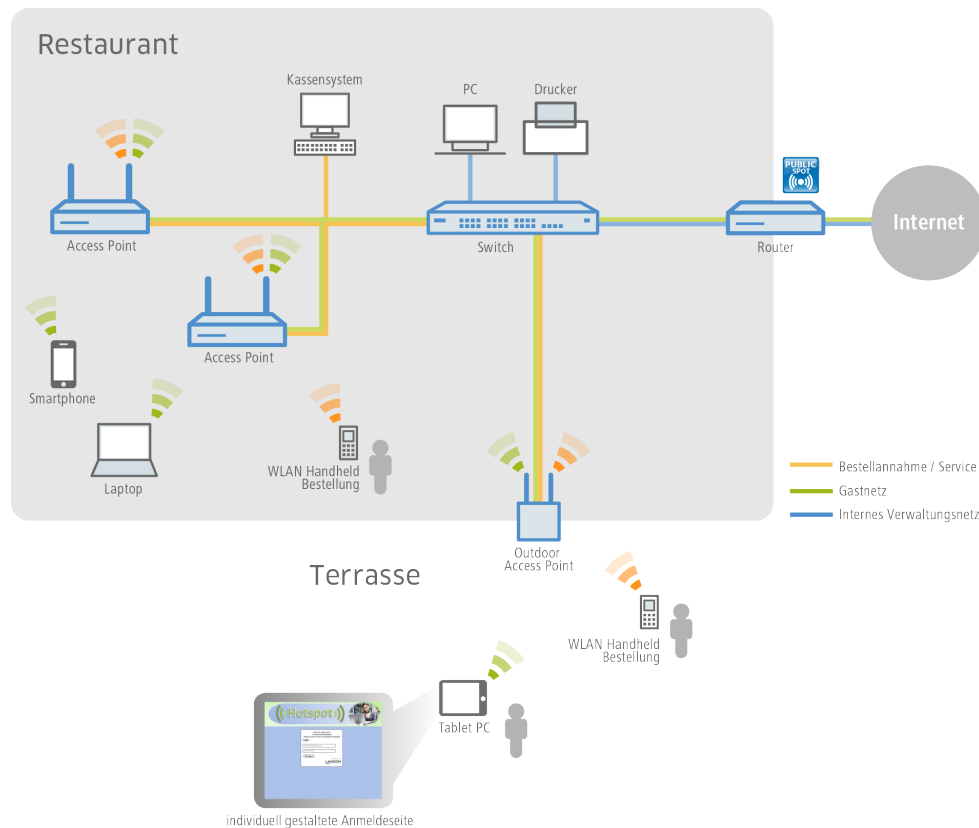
Restaurant

Kassensystem

PC

Drucker

Access Point

Switch

PUBLIC SPOT

Router

Internet

Access Point

Smartphone

Laptop

WLAN Handheld Bestellung

Outdoor Access Point

Bestellannahme / Service

Gastnetz

Internes Verwaltungsnetz

Terrasse

WLAN Handheld Bestellung

Hotspot

Tablet PC

individuell gestaltete Anmeldeseite